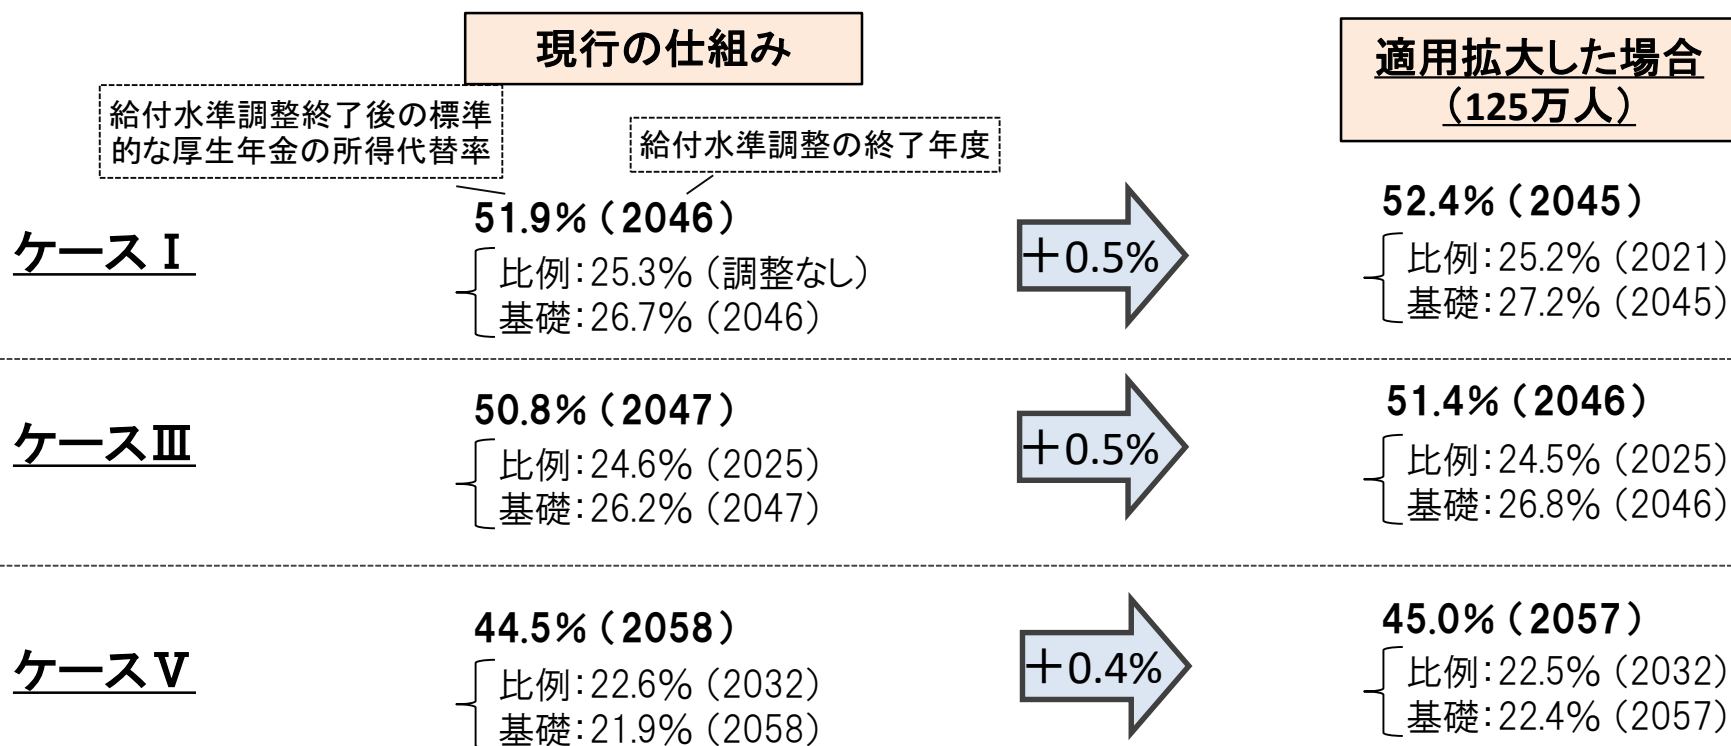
現行の仕組み

適用拡大した場合
（125万人）

給付水準調整終了後の標準的な厚生年金の所得代替率

給付水準調整の終了年度

ケースⅠ

51.9%（2046）
比例：25.3%（調整なし）
基礎：26.7%（2046）

＋0.5%

52.4%（2045）
比例：25.2%（2021）
基礎：27.2%（2045）

ケースⅢ

50.8%（2047）
比例：24.6%（2025）
基礎：26.2%（2047）

＋0.5%

51.4%（2046）
比例：24.5%（2025）
基礎：26.8%（2046）

ケースⅤ

44.5%（2058）
比例：22.6%（2032）
基礎：21.9%（2058）

＋0.4%

45.0%（2057）
比例：22.5%（2032）
基礎：22.4%（2057）